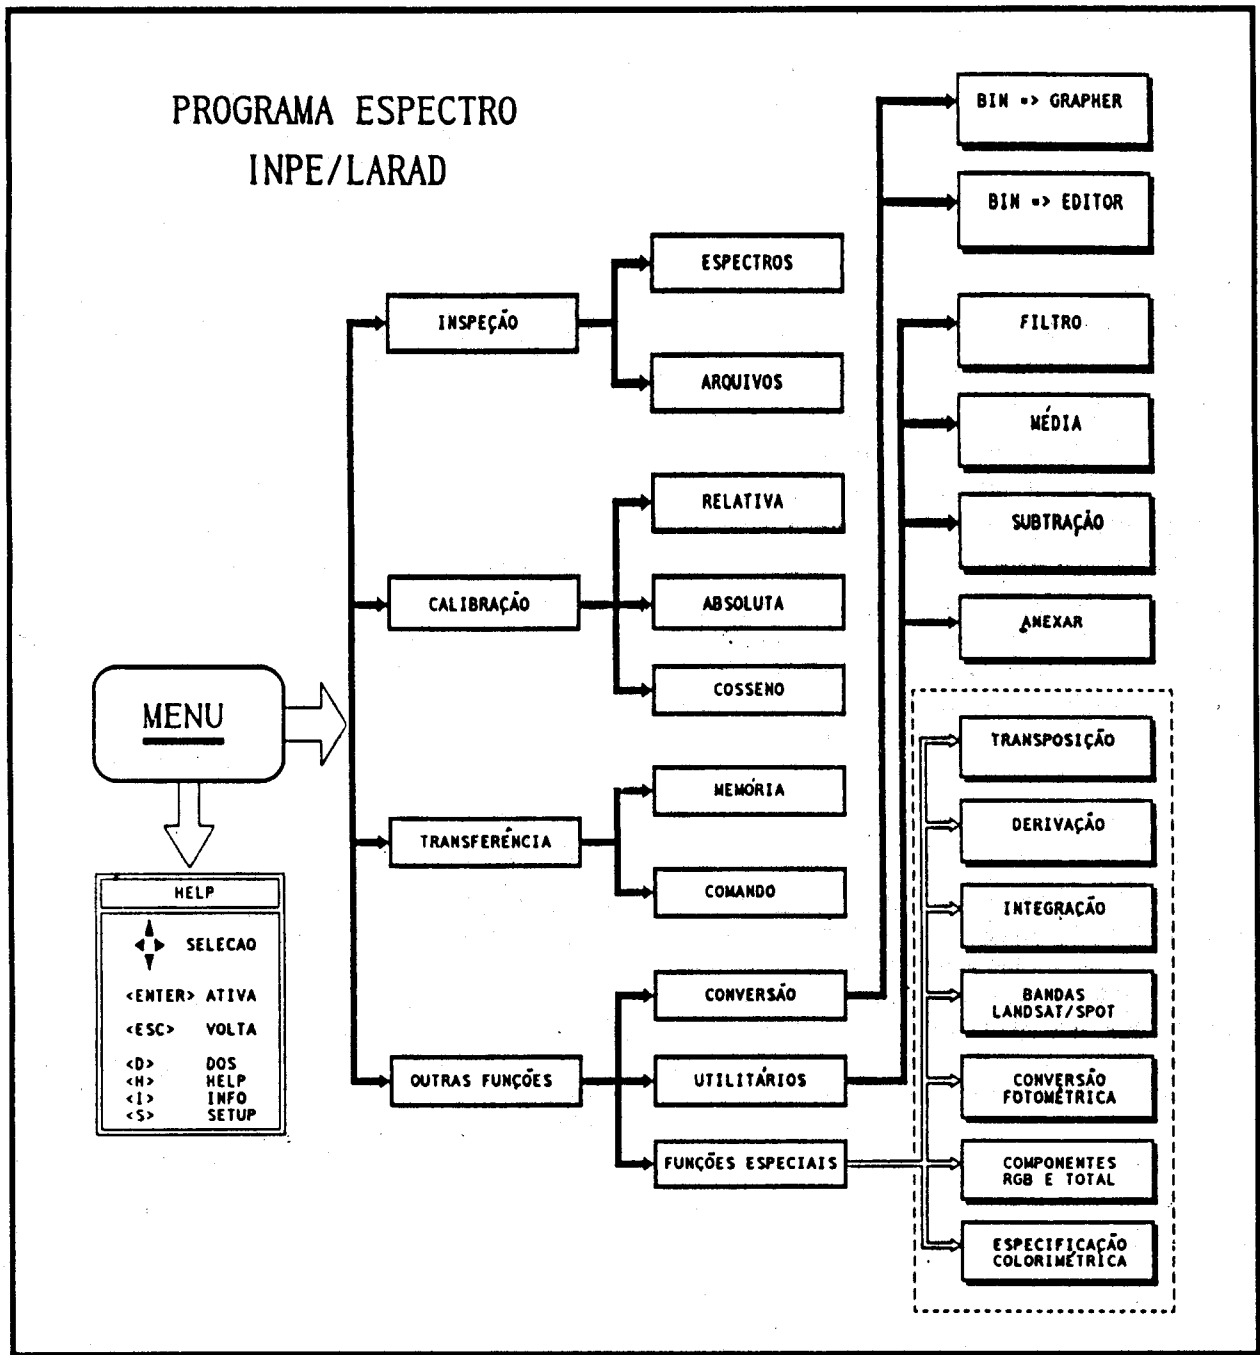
PROGRAMA ESPECTRO
INPE/LARAD

MENU

HELP

SELECAO

<ENTER> ATIVA

<ESC> VOLTA

<D> DOS
<H> HELP
<I> INFO
<S> SETUP

INSPEÇÃO

ESPECTROS

ARQUIVOS

CALIBRAÇÃO

RELATIVA

ABSOLUTA

COSSENO

TRANSFERÊNCIA

MEMÓRIA

COMANDO

OUTRAS FUNÇÕES

CONVERSÃO

UTILITÁRIOS

FUNÇÕES ESPECIAIS

BIN => GRAPHER

BIN => EDITOR

FILTRO

MÉDIA

SUBTRAÇÃO

ANEXAR

TRANSPOSIÇÃO

DERIVAÇÃO

INTEGRAÇÃO

BANDAS LANDSAT/SPOT

CONVERSÃO FOTOMÉTRICA

COMPONENTES RGB E TOTAL

ESPECIFICAÇÃO COLORIMÉTRICA